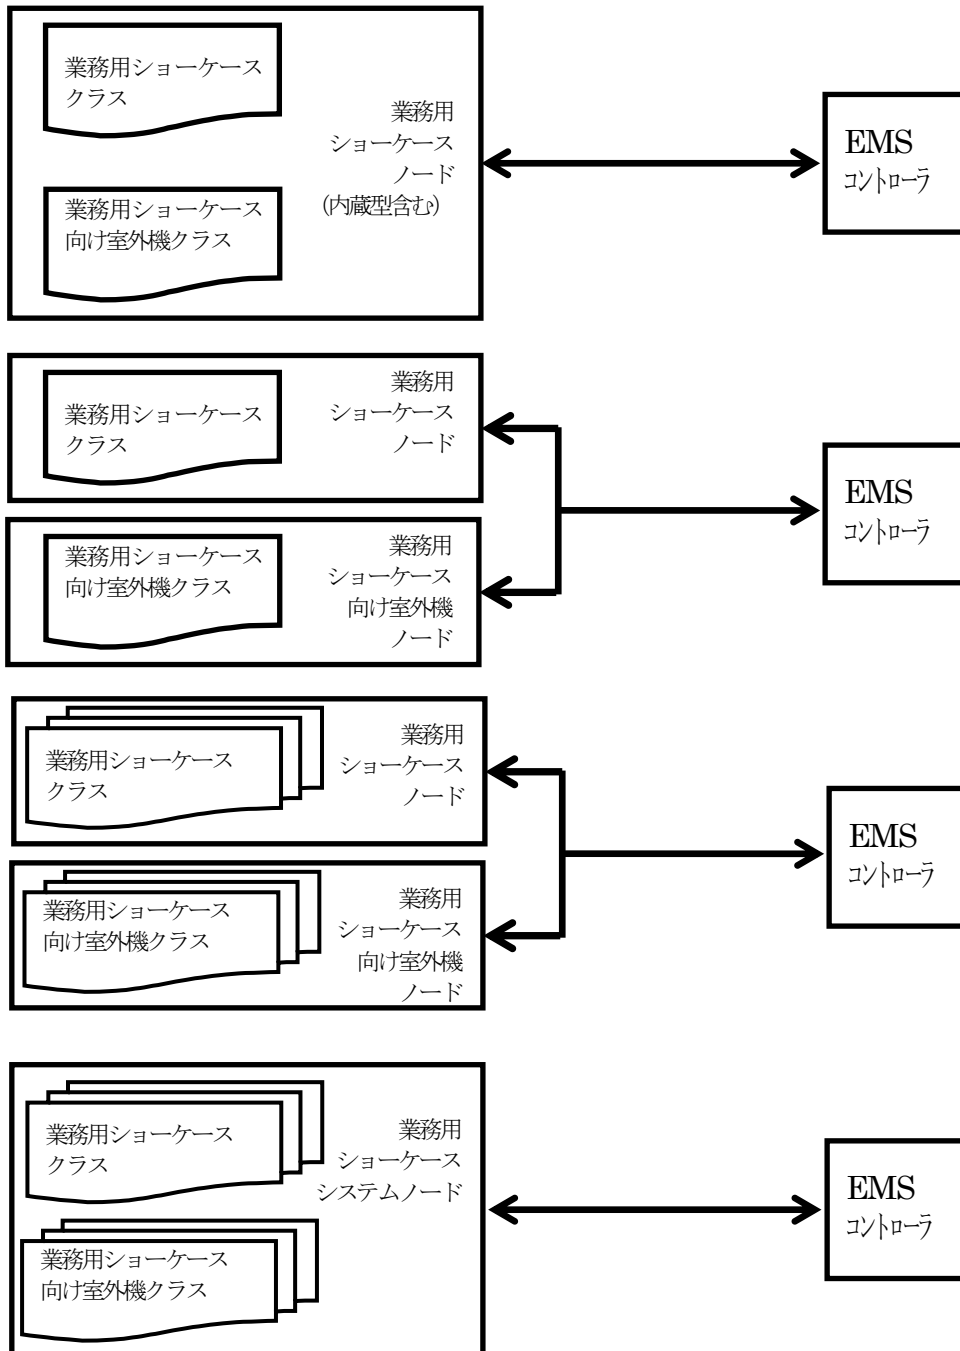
業務用ショーケースクラス

業務用ショーケース向け室外機クラス

業務用ショーケースノード（内蔵型含む）

EMS コントローラ

業務用ショーケースクラス

業務用ショーケースノード

業務用ショーケース向け室外機クラス

業務用ショーケース向け室外機ノード

EMS コントローラ

業務用ショーケースクラス

業務用ショーケースノード

業務用ショーケース向け室外機クラス

業務用ショーケース向け室外機ノード

EMS コントローラ

業務用ショーケースクラス

業務用ショーケース向け室外機クラス

業務用ショーケースシステムノード

EMS コントローラ